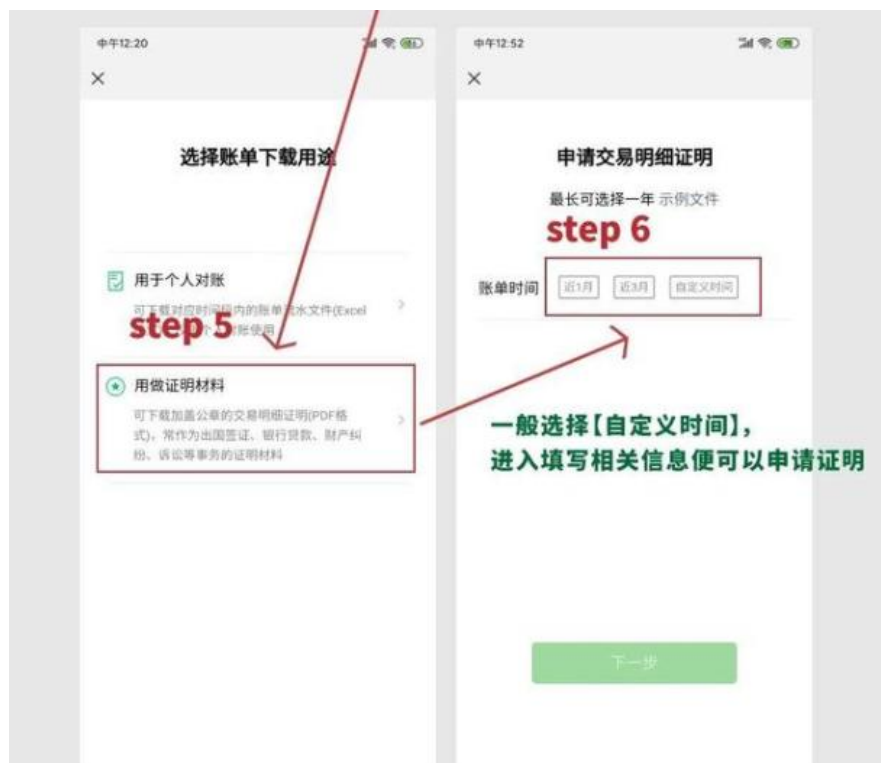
中午12:20

×

选择账单下载用途

用于个人对账

可下载对应时间段内的账单流水文件(Excel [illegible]

step 5

用做证明材料

可下载加盖公章的交易明细证明(PDF格式)，常作为出国签证、银行贷款、财产纠纷、诉讼等事务的证明材料

中午12:52

×

申请交易明细证明

最长可选择一年 示例文件

step 6

账单时间 近1月 近3月 自定义时间

一般选择【自定义时间】，
进入填写相关信息便可以申请证明

下一步